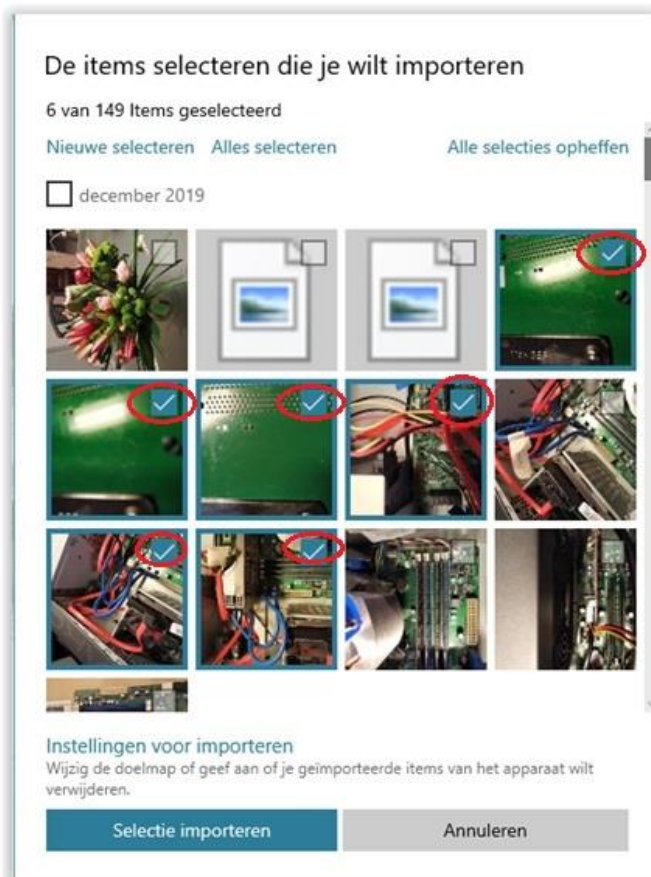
De items selecteren die je wilt importeren

6 van 149 Items geselecteerd

Nieuwe selecteren Alles selecteren Alle selecties opheffen

december 2019

Instellingen voor importeren
Wijzig de doelmap of geef aan of je geïmporteerde items van het apparaat wilt verwijderen.

Selectie importeren

Annuleren